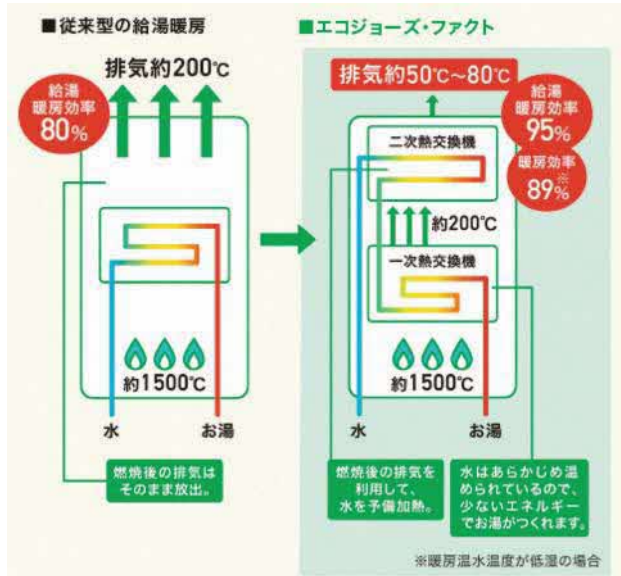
■従来型の給湯暖房

排気約200℃

給湯
暖房効率
80%

約1500℃

水

お湯

燃焼後の排気は
そのまま放出。

■エコジョーズ・ファクト

排気約50℃~80℃

給湯
暖房効率
95%

暖房効率
89%※

二次熱交換機

約200℃

一次熱交換機

約1500℃

水

お湯

燃焼後の排気を
利用して、
水を予備加熱。

水はあらかじめ温
められているので、
少ないエネルギー
でお湯がつくれます。

※暖房温水温度が低温の場合